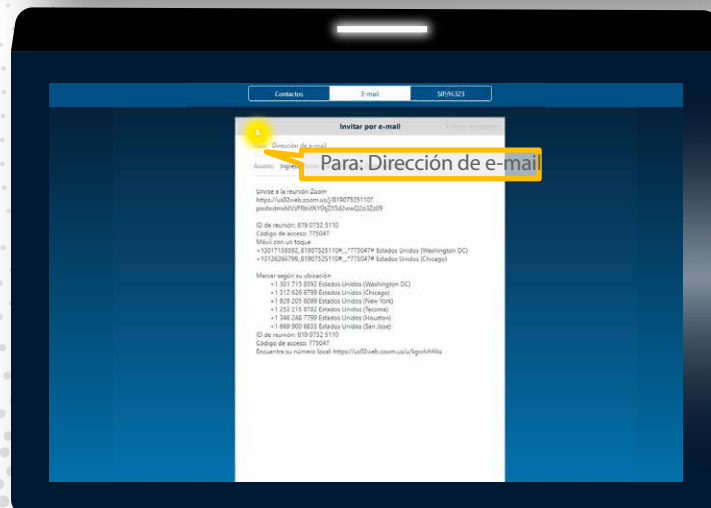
Contactos | E-mail | SIP/H.323

Invitar por e-mail

1

Para: Dirección de e-mail

Para: Dirección de e-mail

Asunto: Ingrese

Unirse a la reunión Zoom
https://us02web.zoom.us/j/81907525110?pwd=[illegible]

ID de reunión: 819 0752 5110
Código de acceso: 775047
Móvil con un toque
+12017158592,,81907525110#,,,,*775047# Estados Unidos (Washington DC)
+13126266799,,81907525110#,,,,*775047# Estados Unidos (Chicago)

Marcar según su ubicación
+1 301 715 8592 Estados Unidos (Washington DC)
+1 312 626 6799 Estados Unidos (Chicago)
+1 929 205 6099 Estados Unidos (New York)
+1 253 215 8782 Estados Unidos (Tacoma)
+1 346 248 7799 Estados Unidos (Houston)
+1 669 900 6833 Estados Unidos (San Jose)
ID de reunión: 819 0752 5110
Código de acceso: 775047
Encuentre su número local: https://us02web.zoom.us/u/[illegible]